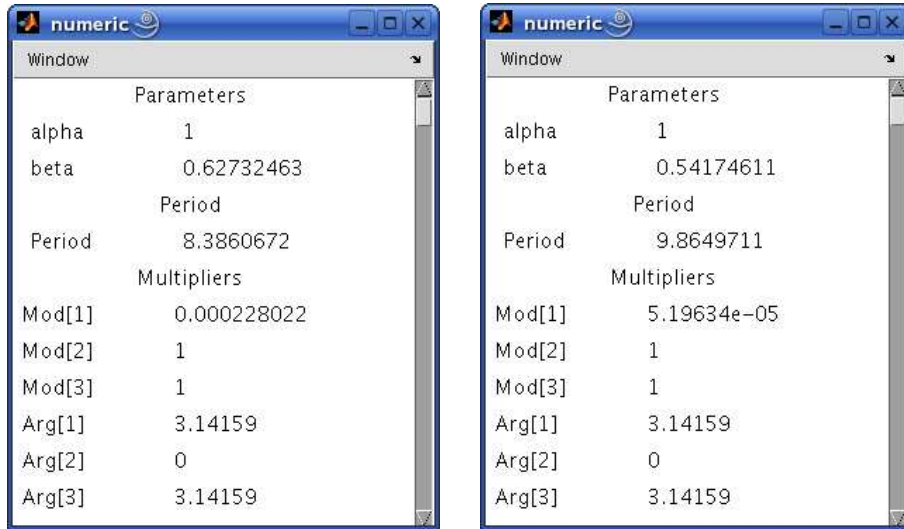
numeric

Window

Parameters

alpha 1

beta 0.62732463

Period

Period 8.3860672

Multipliers

Mod[1] 0.000228022

Mod[2] 1

Mod[3] 1

Arg[1] 3.14159

Arg[2] 0

Arg[3] 3.14159

numeric

Window

Parameters

alpha 1

beta 0.54174611

Period

Period 9.8649711

Multipliers

Mod[1] 5.19634e-05

Mod[2] 1

Mod[3] 1

Arg[1] 3.14159

Arg[2] 0

Arg[3] 3.14159